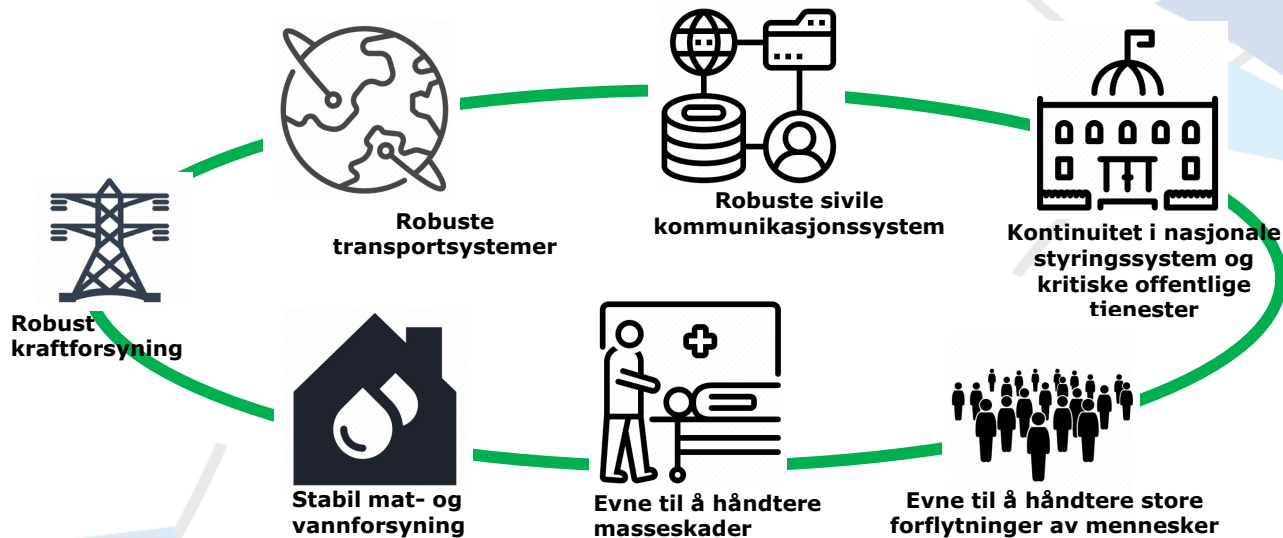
Robuste transportsystemer

Robuste sivile kommunikasjonssystem

Kontinuitet i nasjonale styringssystem og kritiske offentlige tjenester

Robust kraftforsyning

Stabil mat- og vannforsyning

Evne til å håndtere masseskader

Evne til å håndtere store forflytninger av mennesker